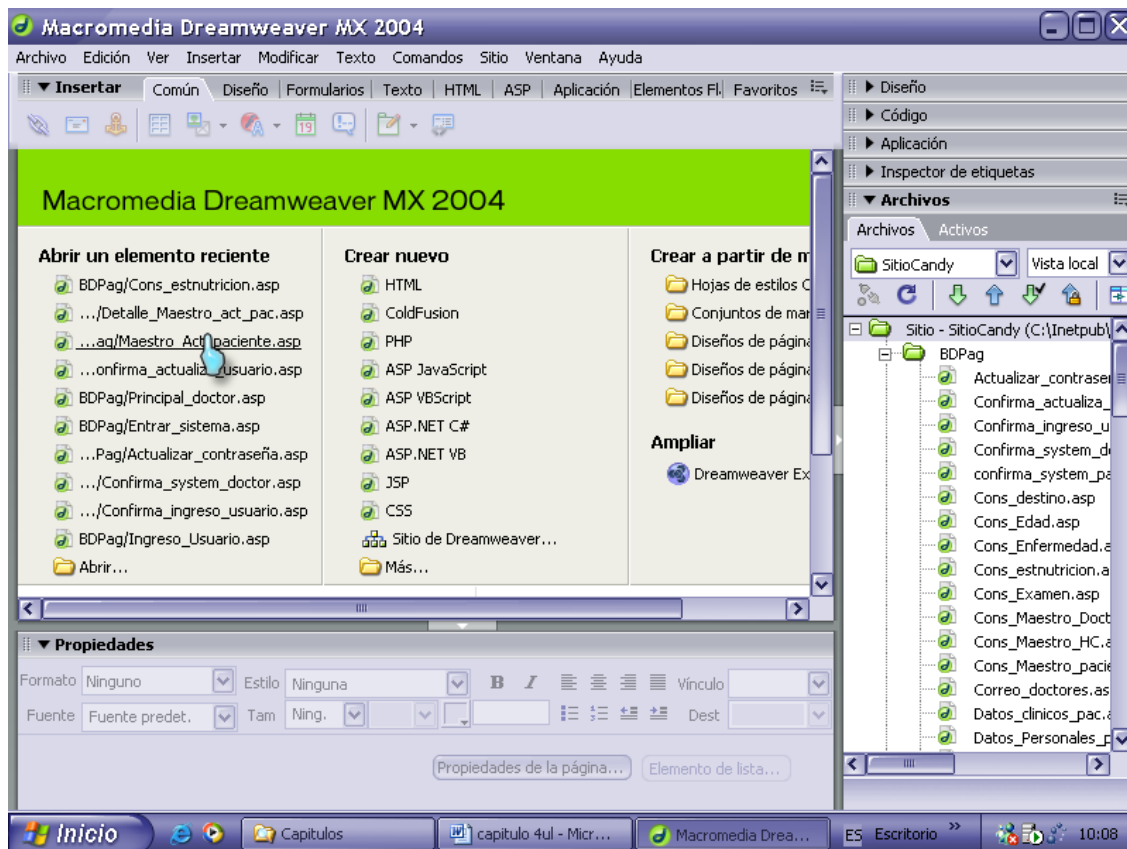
Macromedia Dreamweaver MX 2004

Archivo Edición Ver Insertar Modificar Texto Comandos Sitio Ventana Ayuda

▼ Insertar Común Diseño Formularios Texto HTML ASP Aplicación Elementos Fl Favoritos

Macromedia Dreamweaver MX 2004

Abrir un elemento reciente
BDPag/Cons_estnutricion.asp
.../Detalle_Maestro_act_pac.asp
...ag/Maestro_Act_paciente.asp
...onfirma_actualiza_usuario.asp
BDPag/Principal_doctor.asp
BDPag/Entrar_sistema.asp
...Pag/Actualizar_contraseña.asp
.../Confirma_system_doctor.asp
.../Confirma_ingreso_usuario.asp
BDPag/Ingreso_Usuario.asp
Abrir...

Crear nuevo
HTML
ColdFusion
PHP
ASP JavaScript
ASP VBScript
ASP.NET C#
ASP.NET VB
JSP
CSS
Sitio de Dreamweaver...
Más...

Crear a partir de m
Hojas de estilos C
Conjuntos de mar
Diseños de página
Diseños de página
Diseños de página

Ampliar
Dreamweaver Ex

▼ Propiedades
Formato Ninguno Estilo Ninguna B I Vínculo
Fuente Fuente predet. Tam Ning. Dest
Propiedades de la página... Elemento de lista...

▶ Diseño
▶ Código
▶ Aplicación
▶ Inspector de etiquetas
▼ Archivos
Archivos Activos
SitioCandy Vista local
Sitio - SitioCandy (C:\Inetpub\
BDPag
Actualizar_contrase
Confirma_actualiza_
Confirma_ingreso_u
Confirma_system_d
confirma_system_pa
Cons_destino.asp
Cons_Edad.asp
Cons_Enfermedad.a
Cons_estnutricion.a
Cons_Examen.asp
Cons_Maestro_Doct
Cons_Maestro_HC.a
Cons_Maestro_pacie
Correo_doctores.as
Datos_clinicos_pac.a
Datos_Personales_p

Inicio Capitulos capitulo 4ul - Micr... Macromedia Drea... ES Escritorio 10:08